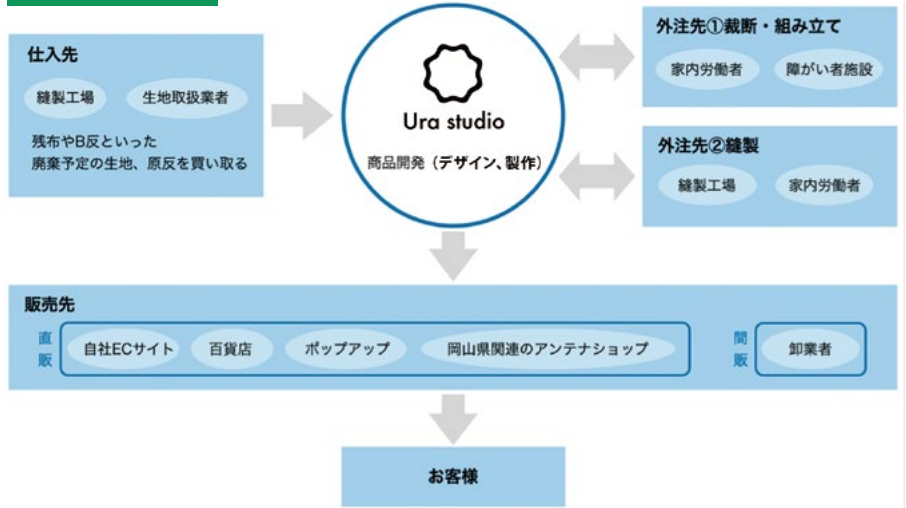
仕入先

縫製工場　生地取扱業者

残布やB反といった
廃棄予定の生地、原反を買い取る

Ura studio

商品開発（デザイン、製作）

外注先①裁断・組み立て

家内労働者　障がい者施設

外注先②縫製

縫製工場　家内労働者

販売先

直販

自社ECサイト　百貨店　ポップアップ　岡山県関連のアンテナショップ

間販

卸業者

お客様